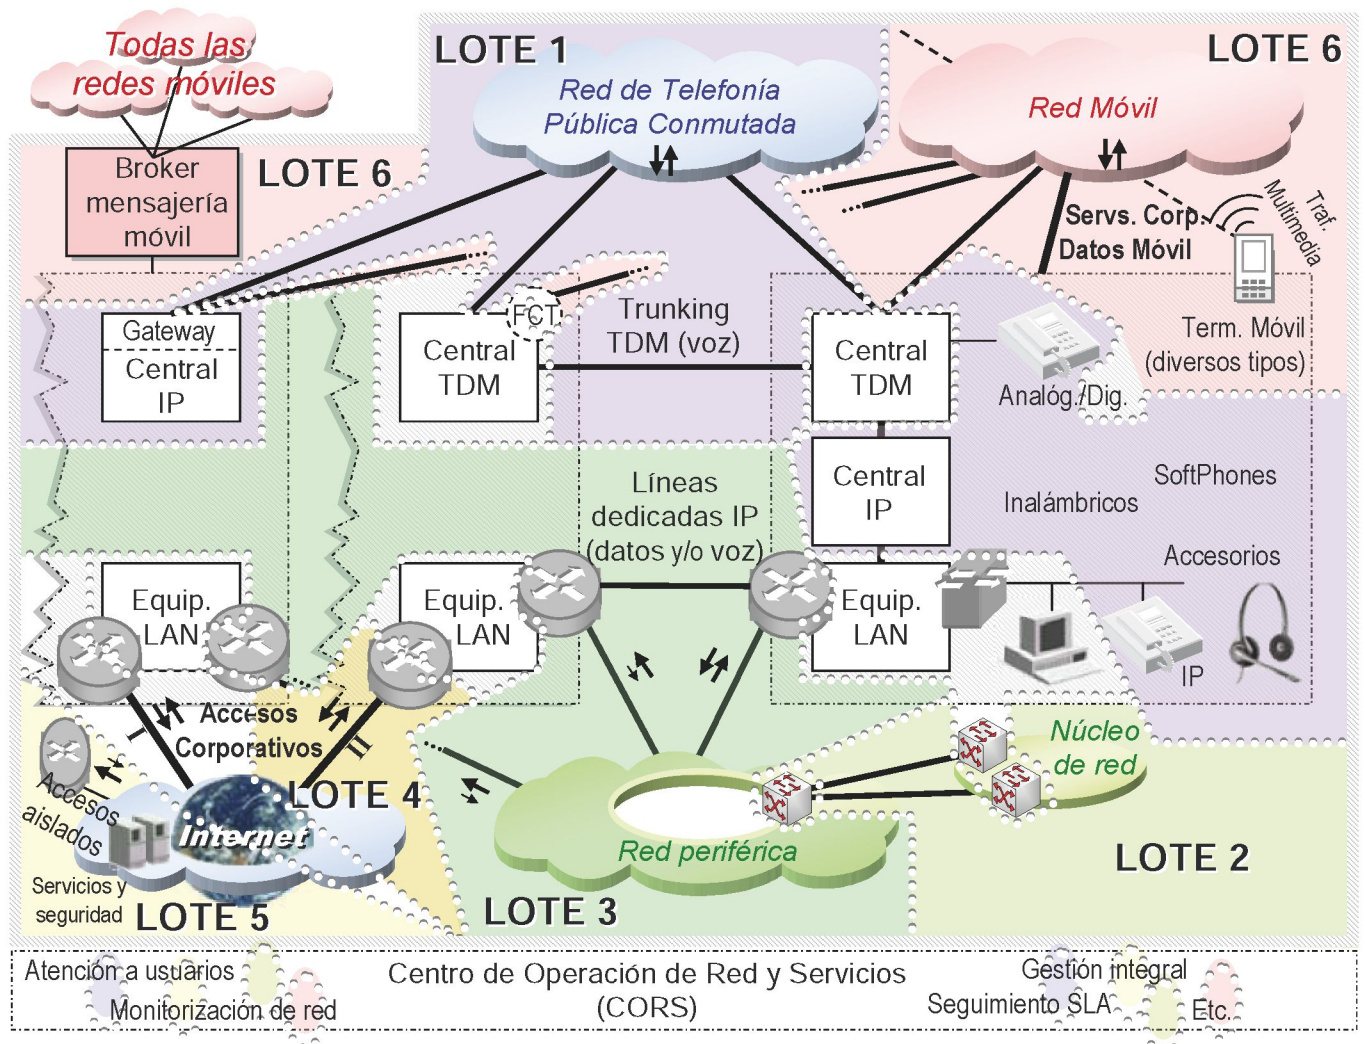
Todas las redes móviles

Broker mensajería móvil

LOTE 6

LOTE 1

Red de Telefonía Pública Conmutada

LOTE 6

Red Móvil

Servs. Corp. Datos Móvil

Traf. Multimedia

Gateway

Central IP

FCT

Central TDM

Trunking TDM (voz)

Central TDM

Analóg./Dig.

Term. Móvil (diversos tipos)

Líneas dedicadas IP (datos y/o voz)

Central IP

SoftPhones

Inalámbricos

Accesorios

Equip. LAN

Equip. LAN

Equip. LAN

IP

Accesos Corporativos

I

II

Accesos aislados

Internet

LOTE 4

Núcleo de red

Red periférica

LOTE 2

Servicios y seguridad

LOTE 5

LOTE 3

Atención a usuarios

Monitorización de red

Centro de Operación de Red y Servicios (CORS)

Gestión integral

Seguimiento SLA

Etc.